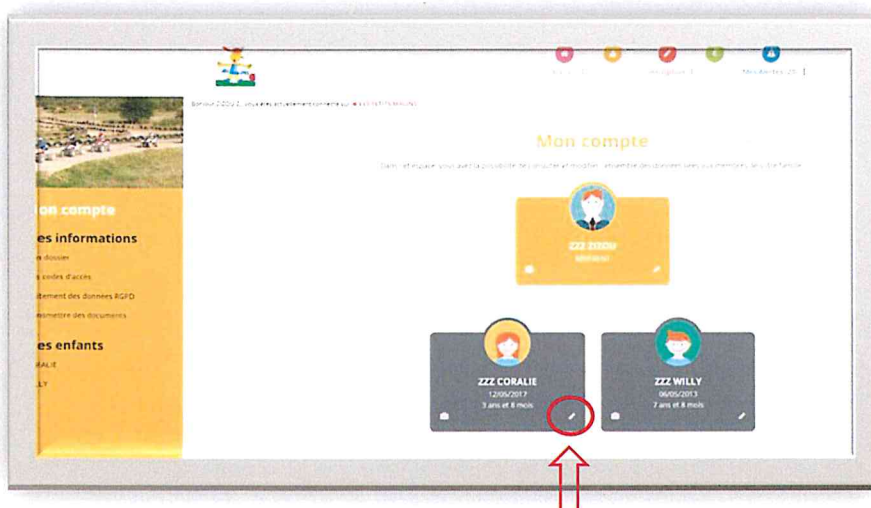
Mes alertes (2)

Bonjour ZZOU Z, vous êtes actuellement connecté sur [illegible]

Mon compte

Dans cet espace vous avez la possibilité de consulter et modifier l'ensemble des données liées aux membres de votre famille.

on compte

es informations

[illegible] dossier

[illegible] codes d'accès

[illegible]tement des données RGPD

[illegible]mettre des documents

es enfants

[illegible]RALIE

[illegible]LY

ZZZ ZOOU

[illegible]

ZZZ CORALIE
12/05/2017
3 ans et 4 mois

ZZZ WILLY
06/05/2013
7 ans et 4 mois